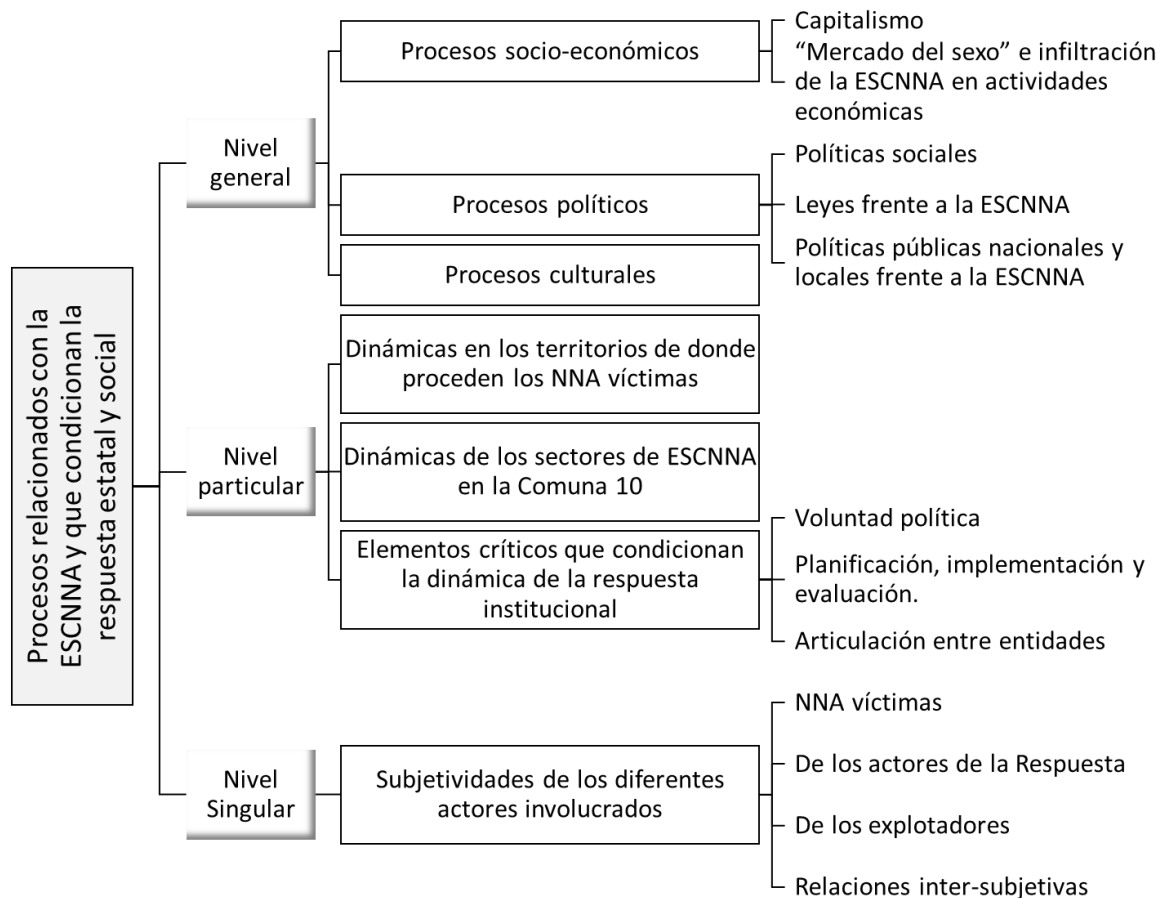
Procesos relacionados con la ESCNNA y que condicionan la respuesta estatal y social

Nivel general

Procesos socio-económicos

Capitalismo

“Mercado del sexo” e infiltración de la ESCNNA en actividades económicas

Procesos políticos

Políticas sociales

Leyes frente a la ESCNNA

Políticas públicas nacionales y locales frente a la ESCNNA

Procesos culturales

Nivel particular

Dinámicas en los territorios de donde proceden los NNA víctimas

Dinámicas de los sectores de ESCNNA en la Comuna 10

Elementos críticos que condicionan la dinámica de la respuesta institucional

Voluntad política

Planificación, implementación y evaluación.

Articulación entre entidades

Nivel Singular

Subjetividades de los diferentes actores involucrados

NNA víctimas

De los actores de la Respuesta

De los explotadores

Relaciones inter-subjetivas